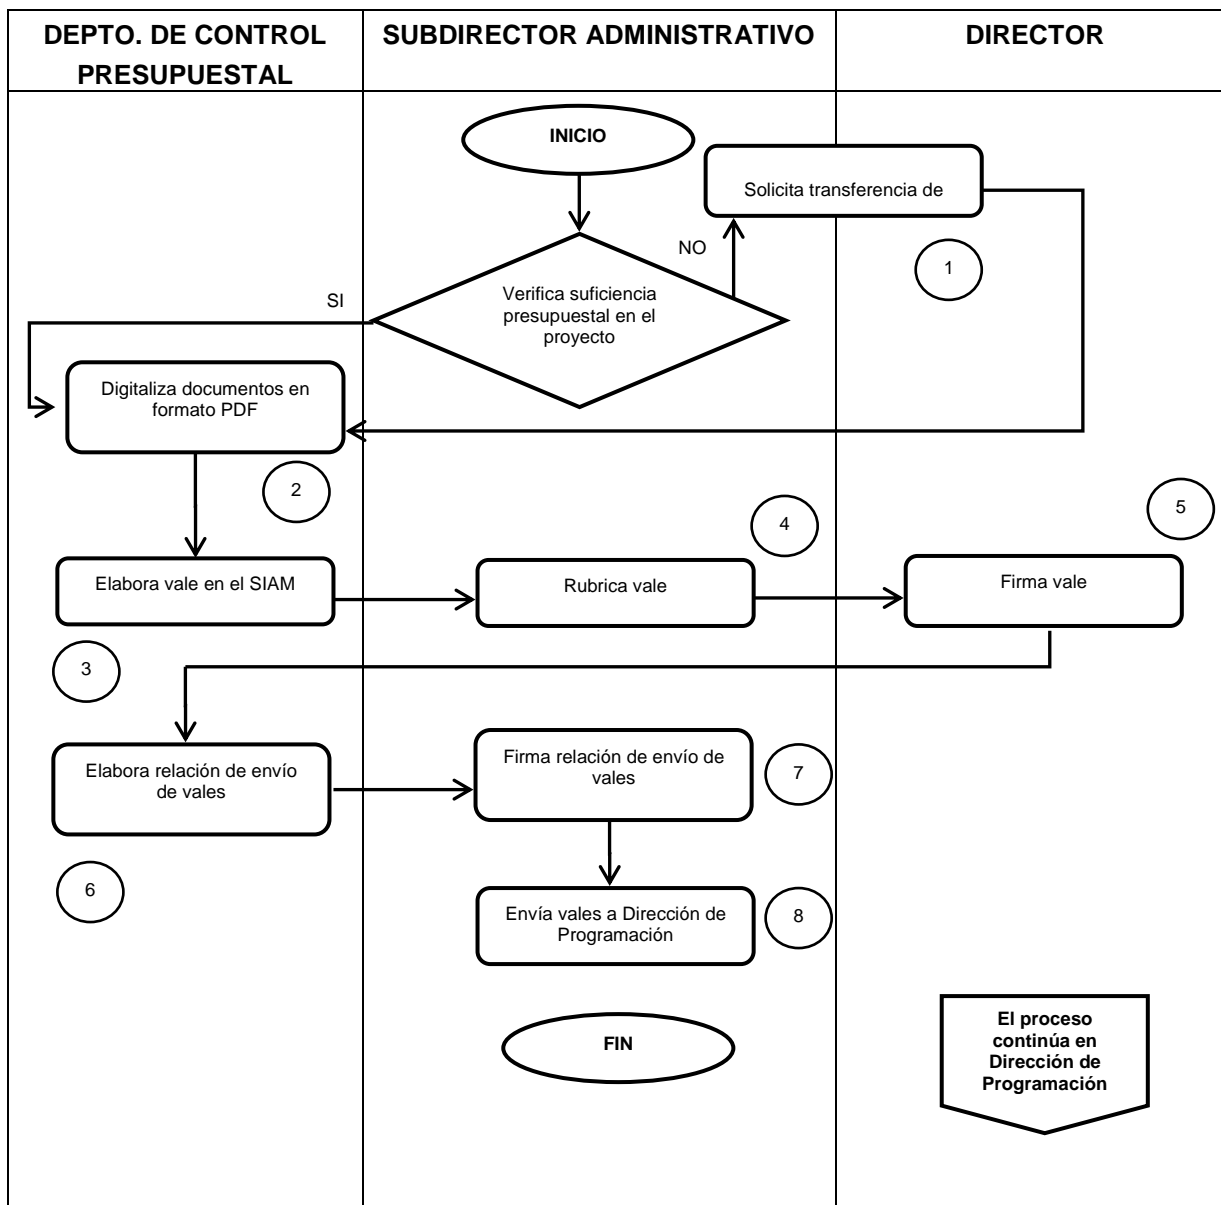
| DEPTO. DE CONTROL PRESUPUESTAL | SUBDIRECTOR ADMINISTRATIVO | DIRECTOR |
|---|---|---|

INICIO

Verifica suficiencia presupuestal en el proyecto

NO

Solicita transferencia de

1

SI

Digitaliza documentos en formato PDF

2

Elabora vale en el SIAM

3

4

Rubrica vale

5

Firma vale

Elabora relación de envío de vales

6

Firma relación de envío de vales

7

Envía vales a Dirección de Programación

8

FIN

El proceso continúa en Dirección de Programación